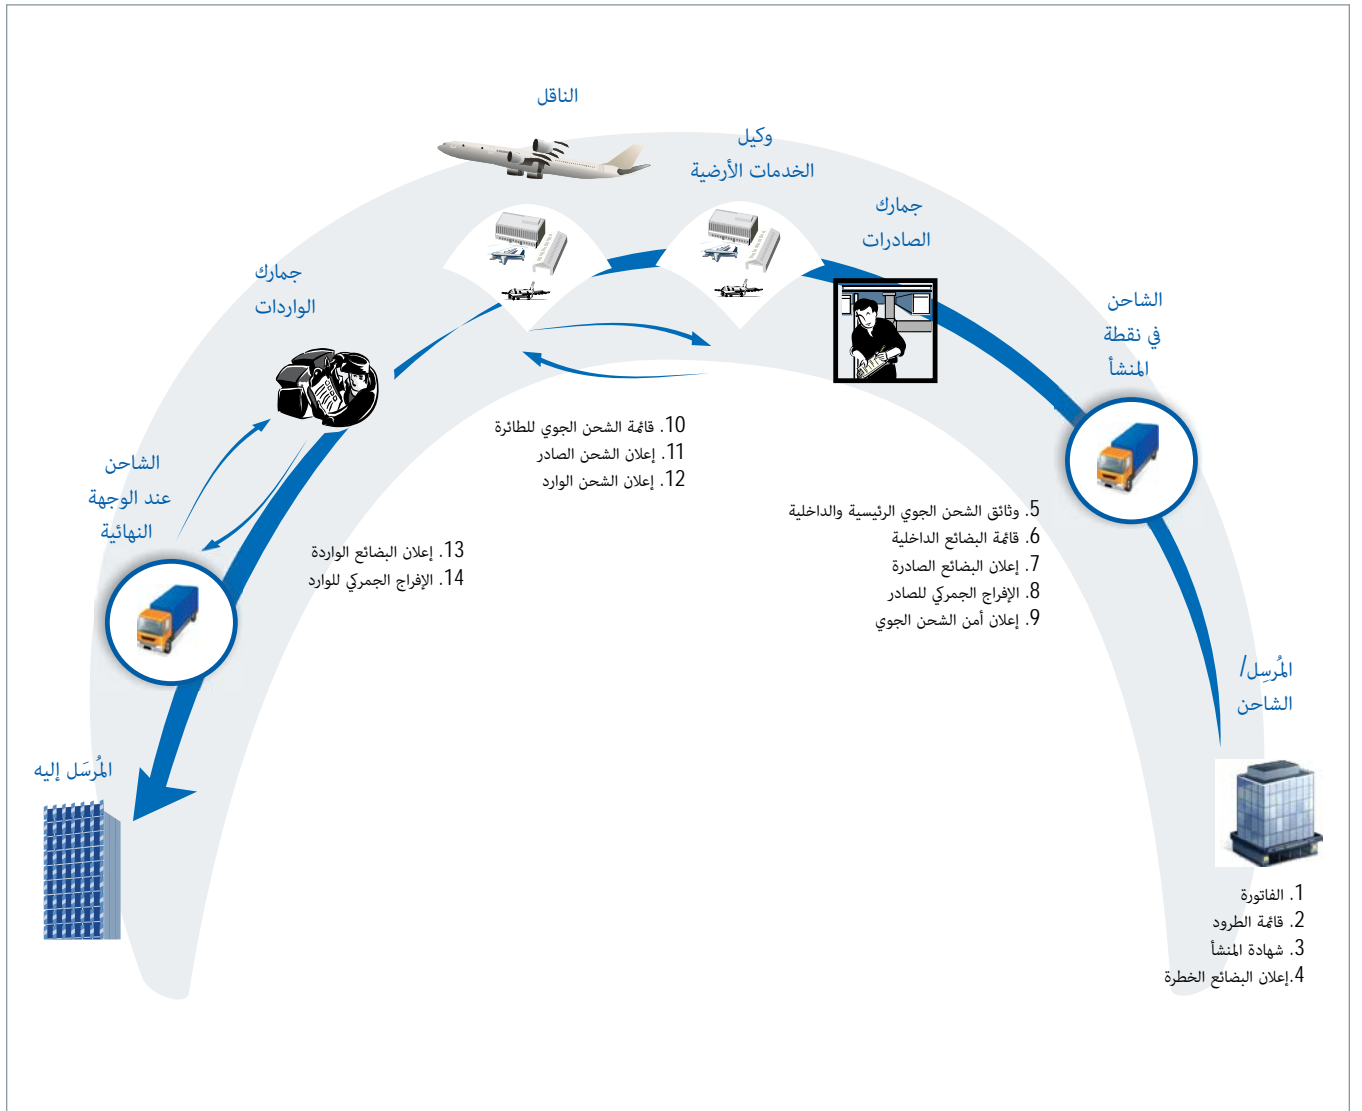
الناقل

وكيل الخدمات الأرضية

جمارك الصادرات

الشاحن في نقطة المنشأ

جمارك الواردات

الشاحن عند الوجهة النهائية

المُرسل/ الشاحن

المُرسَل إليه

10. قائمة الشحن الجوي للطائرة
11. إعلان الشحن الصادر
12. إعلان الشحن الوارد

5. وثائق الشحن الجوي الرئيسية والداخلية
6. قائمة البضائع الداخلية
7. إعلان البضائع الصادرة
8. الإفراج الجمركي للصادر
9. إعلان أمن الشحن الجوي

13. إعلان البضائع الواردة
14. الإفراج الجمركي للوارد

1. الفاتورة
2. قائمة الطرود
3. شهادة المنشأ
4.إعلان البضائع الخطرة